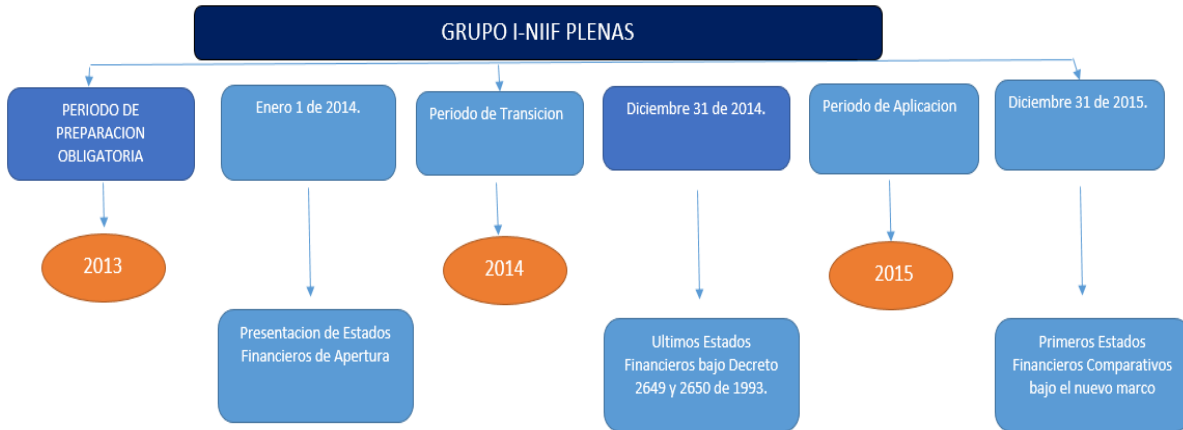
GRUPO I-NIIF PLENAS

PERIODO DE PREPARACION OBLIGATORIA

2013

Enero 1 de 2014.

Presentacion de Estados Financieros de Apertura

Periodo de Transicion

2014

Diciembre 31 de 2014.

Ultimos Estados Financieros bajo Decreto 2649 y 2650 de 1993.

Periodo de Aplicacion

2015

Diciembre 31 de 2015.

Primeros Estados Financieros Comparativos bajo el nuevo marco